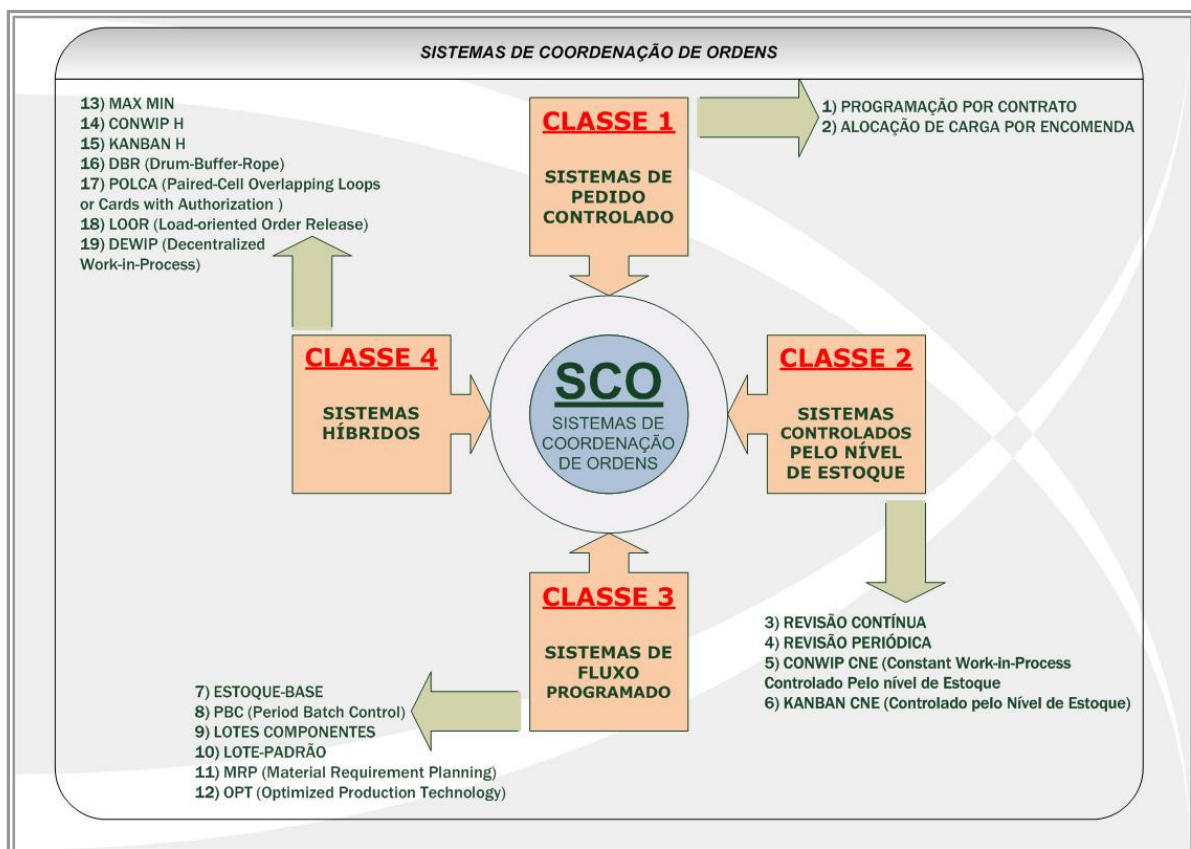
SISTEMAS DE COORDENAÇÃO DE ORDENS

13) MAX MIN
14) CONWIP H
15) KANBAN H
16) DBR (Drum-Buffer-Rope)
17) POLCA (Paired-Cell Overlapping Loops or Cards with Authorization )
18) LOOR (Load-oriented Order Release)
19) DEWIP (Decentralized Work-in-Process)

CLASSE 1

SISTEMAS DE PEDIDO CONTROLADO

1) PROGRAMAÇÃO POR CONTRATO
2) ALOCAÇÃO DE CARGA POR ENCOMENDA

CLASSE 4

SISTEMAS HÍBRIDOS

SCO

SISTEMAS DE COORDENAÇÃO DE ORDENS

CLASSE 2

SISTEMAS CONTROLADOS PELO NÍVEL DE ESTOQUE

CLASSE 3

SISTEMAS DE FLUXO PROGRAMADO

3) REVISÃO CONTÍNUA
4) REVISÃO PERIÓDICA
5) CONWIP CNE (Constant Work-in-Process Controlado Pelo nível de Estoque
6) KANBAN CNE (Controlado pelo Nível de Estoque)

7) ESTOQUE-BASE
8) PBC (Period Batch Control)
9) LOTES COMPONENTES
10) LOTE-PADRÃO
11) MRP (Material Requirement Planning)
12) OPT (Optimized Production Technology)